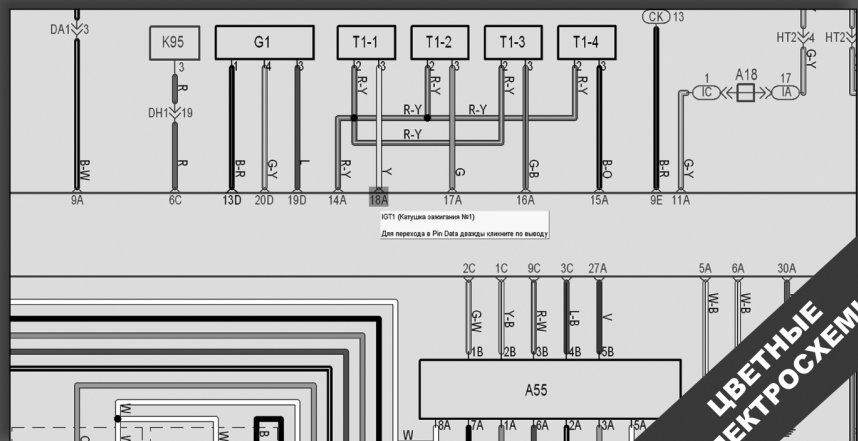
DA1 3
K95
G1
T1-1
T1-2
T1-3
T1-4
CK 13
HT2 4
HT2
3
R
DH1 19
R
1
4
3
B-R
G-Y
L
2
3
R-Y
Y
2
3
R-Y
2
3
R-Y
2
3
R-Y
R-Y
R-Y
R-Y
G
G-B
B-O
B-R
G-Y
1
IC
A18
17
IA
G-Y
B-W
9A
6C
13D
20D
19D
14A
18A
17A
16A
15A
9E
11A
IGT1 (Катушка зажигания №1)
Для перехода в Pin Data дважды кликните по выводу
2C
1C
9C
3C
27A
5A
6A
30A
G-W
Y-B
R-W
L-B
V
W-B
W-B
1B
2B
3B
4B
5B
A55
W
8A
7A
1A
6A
2A
3A
5A
ЦВЕТНЫЕ ЭЛЕКТРОСХЕМЫ